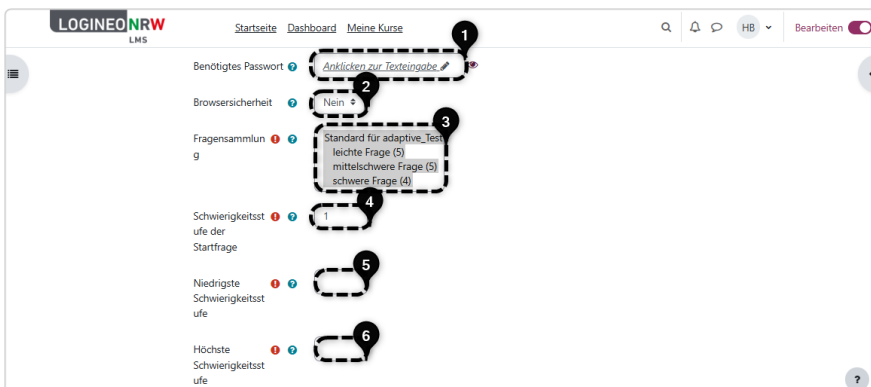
LOGINEO NRW LMS

Startseite Dashboard Meine Kurse

HB

Bearbeiten

Benötigtes Passwort

Anklicken zur Texteingabe

1

Browsersicherheit

Nein

2

Fragensammlung

3

Standard für adaptive_Test

leichte Frage (5)

mittelschwere Frage (5)

schwere Frage (4)

Schwierigkeitsstufe der Startfrage

1

4

Niedrigste Schwierigkeitsstufe

5

Höchste Schwierigkeitsstufe

6

?